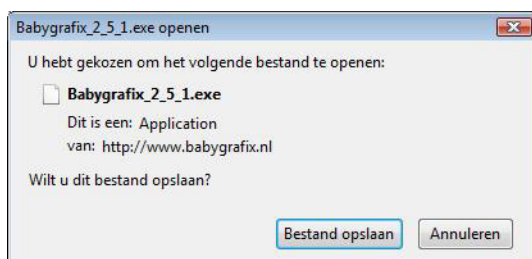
Babygrafix_2_5_1.exe openen

U hebt gekozen om het volgende bestand te openen:

Babygrafix_2_5_1.exe

Dit is een: Application

van: http://www.babygrafix.nl

Wilt u dit bestand opslaan?

Bestand opslaan

Annuleren